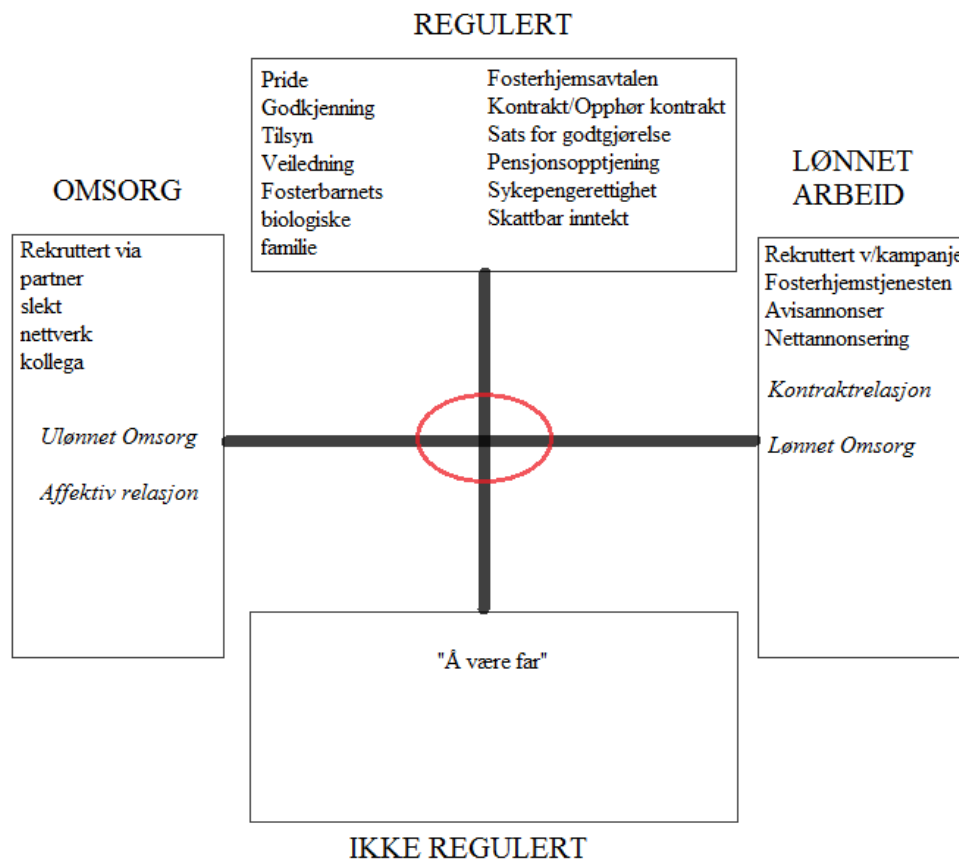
REGULERT

Pride
Godkjenning
Tilsyn
Veiledning
Fosterbarnets biologiske familie

Fosterhjemsavtalen
Kontrakt/Opphør kontrakt
Sats for godtgjørelse
Pensjonsopptjening
Sykepengerettighet
Skattbar inntekt

OMSORG

Rekruttert via
partner
slekt
nettverk
kollega

Ulønnet Omsorg

Affektiv relasjon

LØNNET ARBEID

Rekruttert v/kampanje
Fosterhjemstjenesten
Avisannonser
Nettannonsering

Kontraktrelasjon

Lønnet Omsorg

"Å være far"

IKKE REGULERT